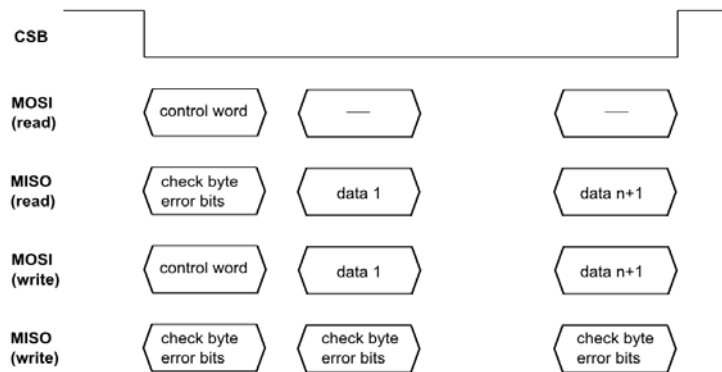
CSB

MOSI (read)

control word

—

—

MISO (read)

check byte error bits

data 1

data n+1

MOSI (write)

control word

data 1

data n+1

MISO (write)

check byte error bits

check byte error bits

check byte error bits